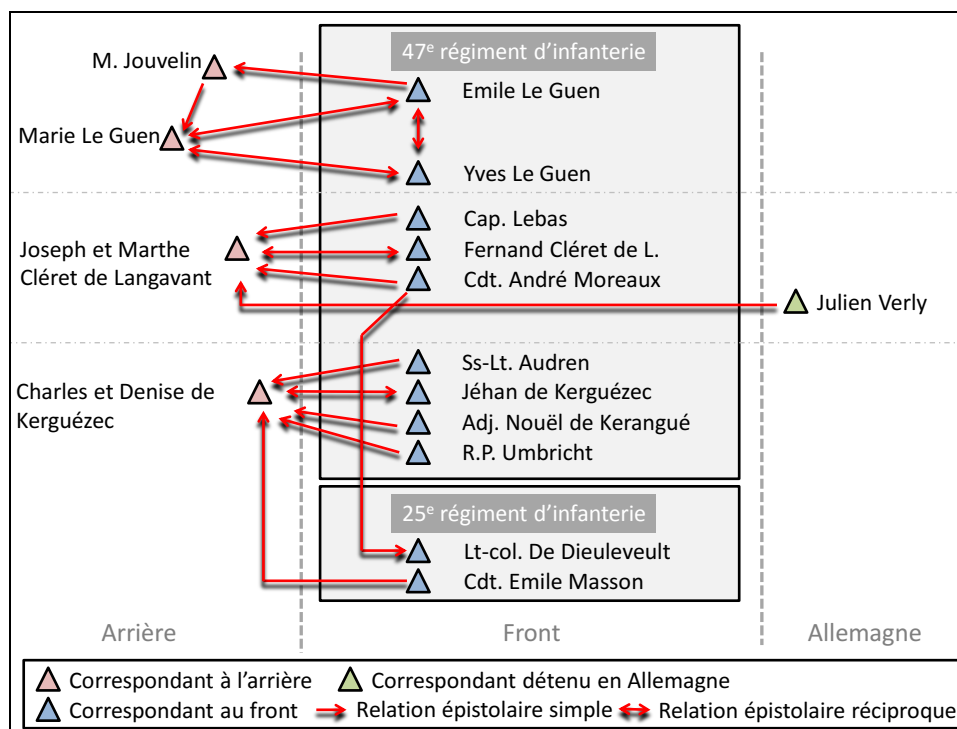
47$^e$ régiment d'infanterie

M. Jouvelin

Emile Le Guen

Marie Le Guen

Yves Le Guen

Cap. Lebas

Joseph et Marthe Cléret de Langavant

Fernand Cléret de L.

Cdt. André Moreaux

Julien Verly

Ss-Lt. Audren

Charles et Denise de Kerguézec

Jéhan de Kerguézec

Adj. Nouël de Kerangué

R.P. Umbricht

25$^e$ régiment d'infanterie

Lt-col. De Dieuleveult

Cdt. Emile Masson

Arrière

Front

Allemagne

Correspondant à l'arrière

Correspondant détenu en Allemagne

Correspondant au front

Relation épistolaire simple

Relation épistolaire réciproque